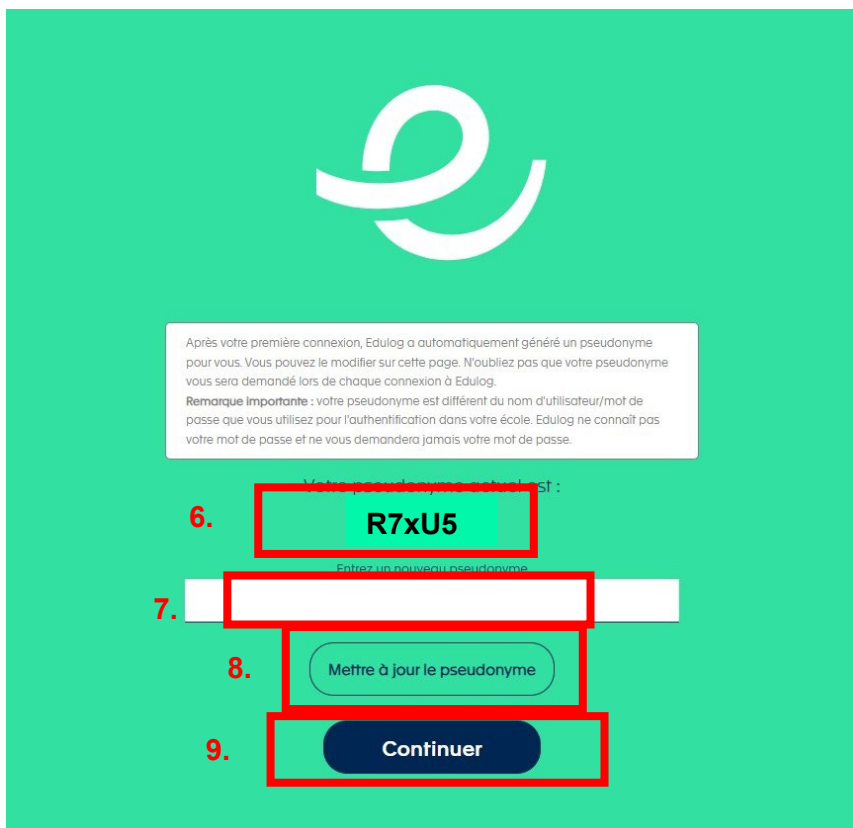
Après votre première connexion, Edulog a automatiquement généré un pseudonyme pour vous. Vous pouvez le modifier sur cette page. N'oubliez pas que votre pseudonyme vous sera demandé lors de chaque connexion à Edulog.

**Remarque importante :** votre pseudonyme est différent du nom d'utilisateur/mot de passe que vous utilisez pour l'authentification dans votre école. Edulog ne connaît pas votre mot de passe et ne vous demandera jamais votre mot de passe.

Votre pseudonyme actuel est :

6.

R7xU5

Entrez un nouveau pseudonyme

7.

8.

Mettre à jour le pseudonyme

9.

Continuer